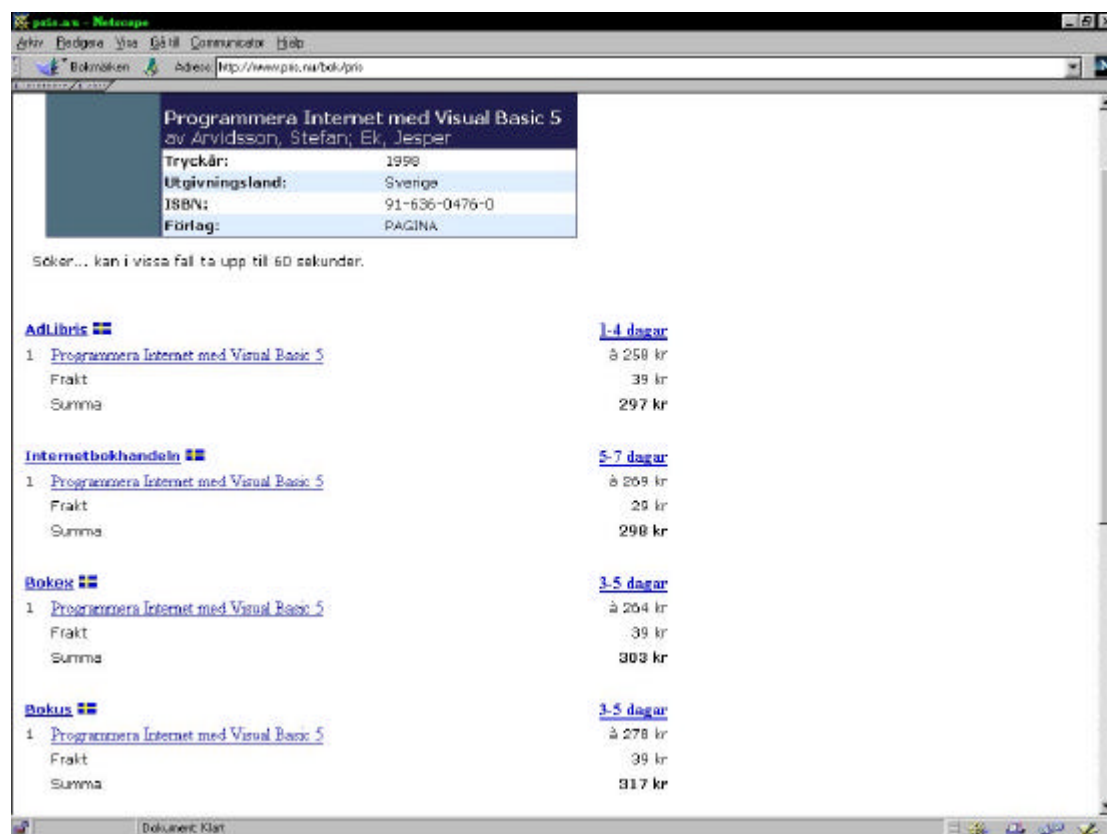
pris.nu - Netscape

Arkiv Redigera Visa Gå till Communicator Hjälp

Bokmärken Adress: http://www.pris.nu/bok/pris

Programmera Internet med Visual Basic 5
av Arvidsson, Stefan; Ek, Jesper

| | |
|---|---|
| Tryckår: | 1998 |
| Utgivningsland: | Sverige |
| ISBN: | 91-636-0476-0 |
| Förlag: | PAGINA |

Söker... kan i vissa fall ta upp till 60 sekunder.

AdLibris | 1-4 dagar
1 Programmera Internet med Visual Basic 5 | à 258 kr
Frakt | 39 kr
Summa | 297 kr

Internetbokhandeln | 5-7 dagar
1 Programmera Internet med Visual Basic 5 | à 269 kr
Frakt | 29 kr
Summa | 298 kr

Bokex | 3-5 dagar
1 Programmera Internet med Visual Basic 5 | à 264 kr
Frakt | 39 kr
Summa | 303 kr

Bokus | 3-5 dagar
1 Programmera Internet med Visual Basic 5 | à 278 kr
Frakt | 39 kr
Summa | 317 kr

Dokument: Klart